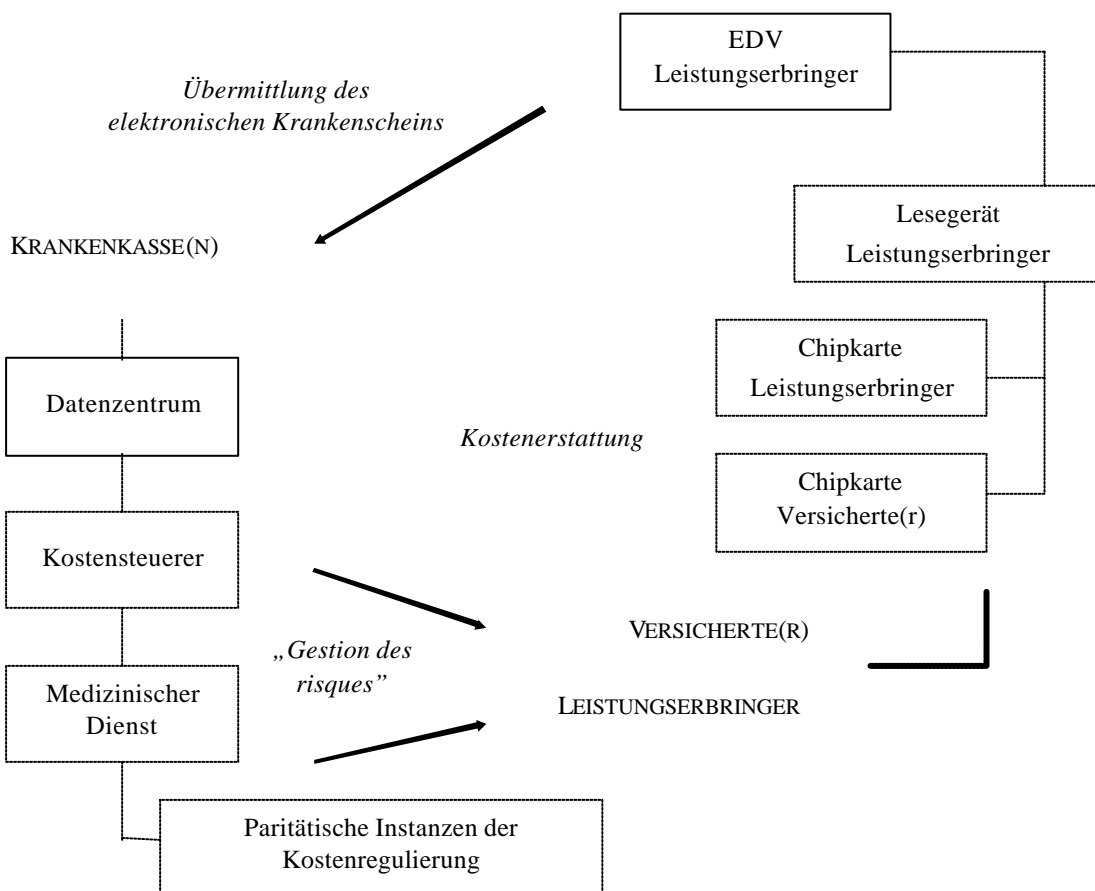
EDV
Leistungserbringer

*Übermittlung des elektronischen Krankenscheins*

Lesegerät
Leistungserbringer

KRANKENKASSE(N)

Chipkarte
Leistungserbringer

Datenzentrum

*Kostenerstattung*

Chipkarte
Versicherte(r)

Kostensteuerer

VERSICHERTE(R)

*„Gestion des risques"*

Medizinischer
Dienst

LEISTUNGSERBRINGER

Paritätische Instanzen der
Kostenregulierung